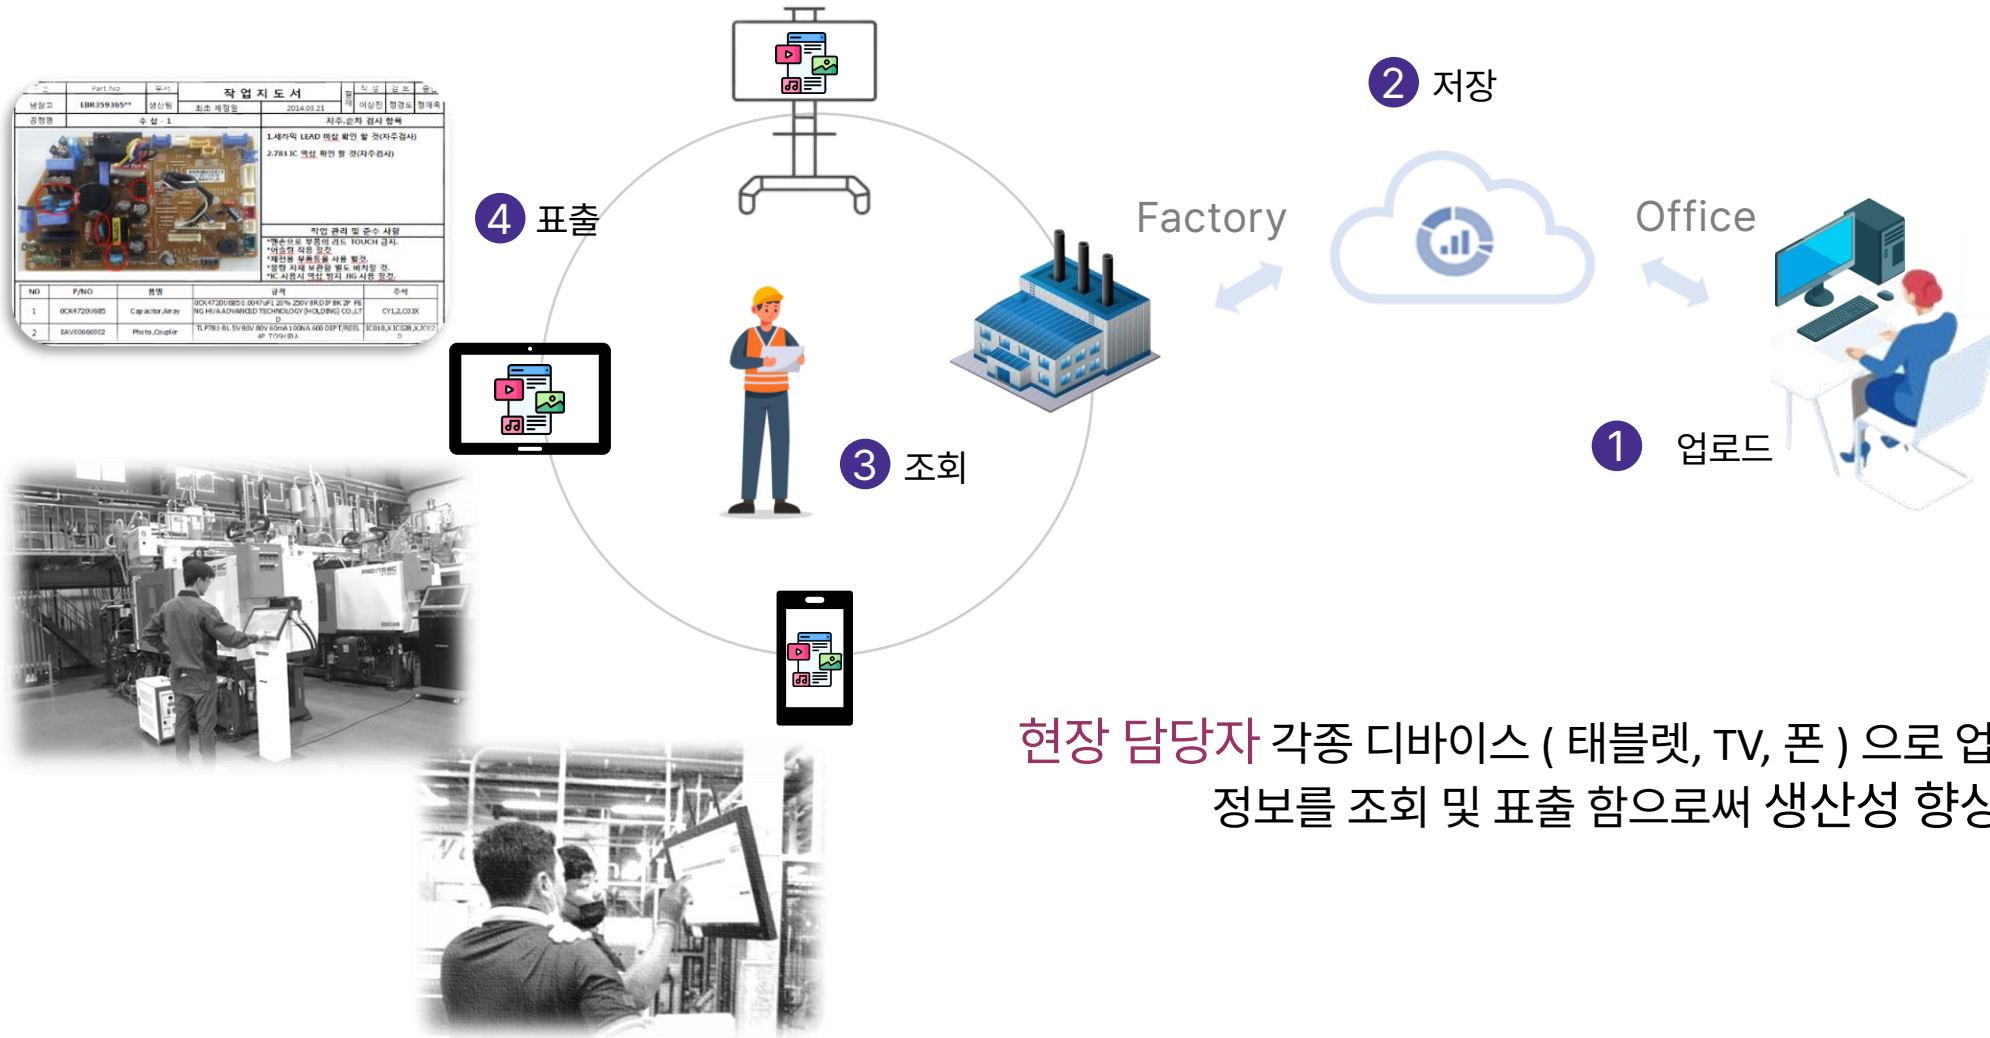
작 업 지 도 서

Part No

EBR359365**

수 삽 - 1

지주.순차 검사 항목

1.세라믹 LEAD 매삽 확인 할 것(자주검사)

2.7811C 역삽 확인 할 것(자주검사)

작업 관리 및 준수 사항

| NO | P/NO | 품명 | 규격 | 주석 |
|---|---|---|---|---|
| 1 | 0CK4720U685 | Capacitor,Array | 0CK4720U6850.0047uF1 20% 250V 8R.D IP 8K 2P FE NG HUA ADVANCED TECHNOLOGY (HOLDING) CO.,LT D | CY1,2,C03X |
| 2 | EAV0066002 | Photo,Coupler | TLP781-BL 5V 80V 60mA 100NA 400 DEPT/REEL 4P TOSHIBA | IC01B,X IC02B,X,IC03 |

2 저장

4 표출

Factory

Office

3 조회

1 업로드

현장 담당자 각종 디바이스 ( 태블렛, TV, 폰 ) 으로 업
정보를 조회 및 표출 함으로써 생산성 향상